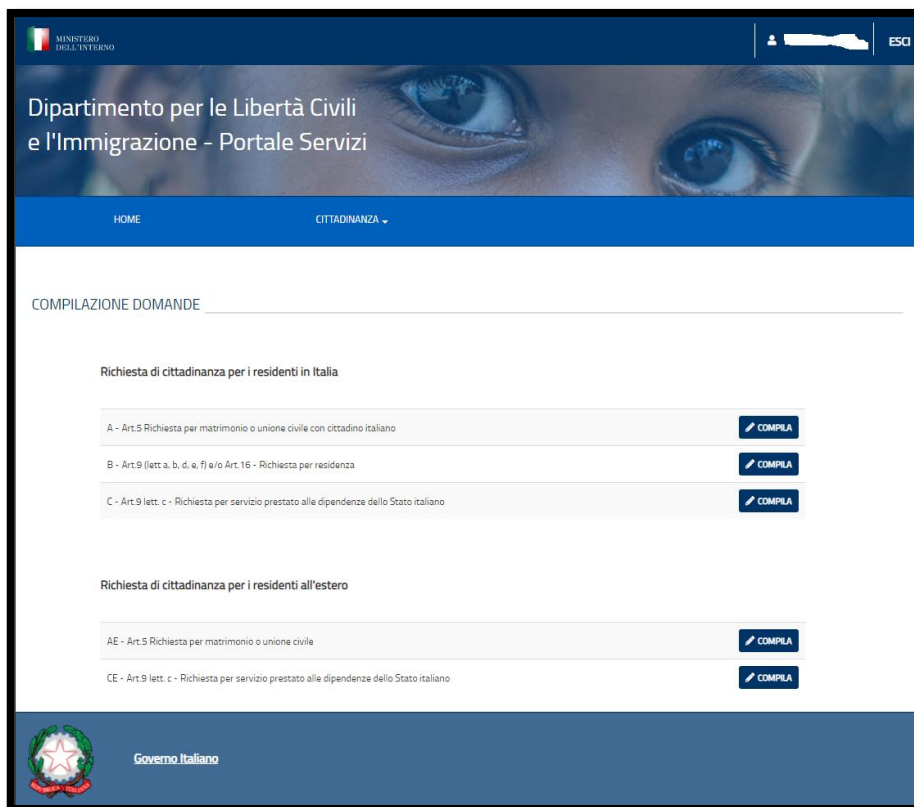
MINISTERO DELL'INTERNO

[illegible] ESCI

Dipartimento per le Libertà Civili e l'Immigrazione - Portale Servizi

HOME

CITTADINANZA

COMPILAZIONE DOMANDE

Richiesta di cittadinanza per i residenti in Italia

A - Art.5 Richiesta per matrimonio o unione civile con cittadino italiano COMPILA

B - Art.9 (lett a, b, d, e, f) e/o Art.16 - Richiesta per residenza COMPILA

C - Art.9 lett. c - Richiesta per servizio prestato alle dipendenze dello Stato italiano COMPILA

Richiesta di cittadinanza per i residenti all'estero

AE - Art.5 Richiesta per matrimonio o unione civile COMPILA

CE - Art.9 lett. c - Richiesta per servizio prestato alle dipendenze dello Stato italiano COMPILA

REPUBBLICA ITALIANA

Governo Italiano